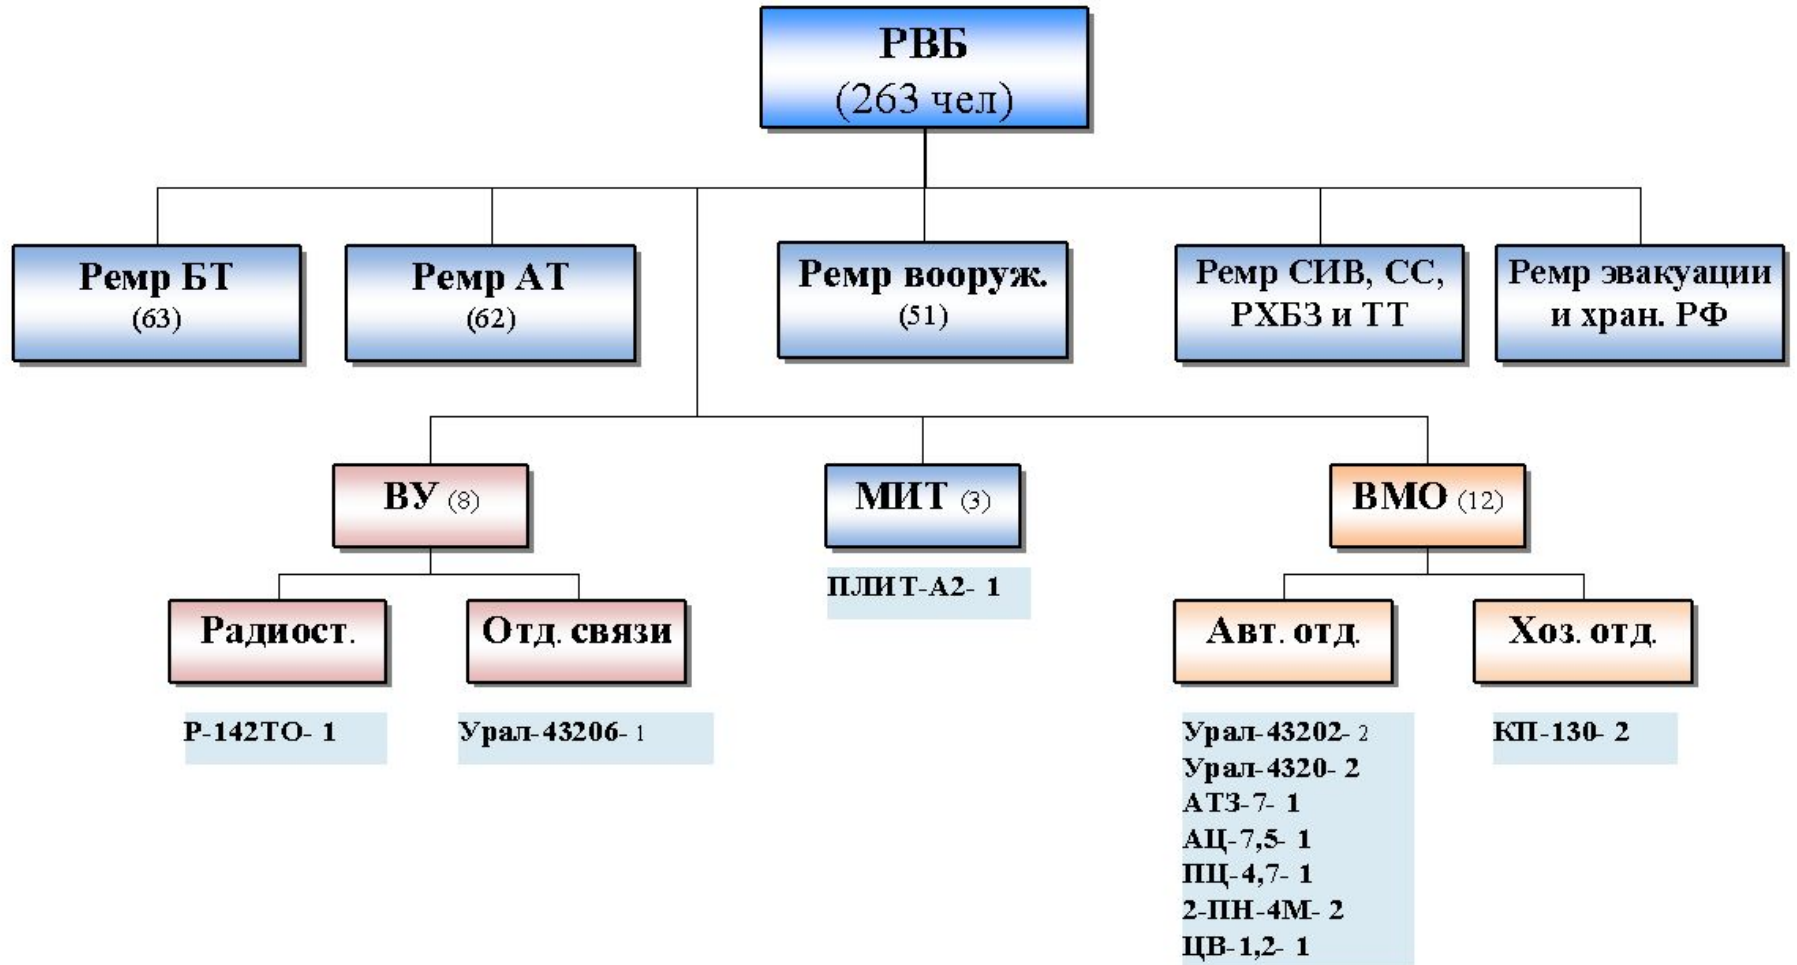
РВБ
(263 чел)

Ремр БТ
(63)

Ремр АТ
(62)

Ремр вооруж.
(51)

Ремр СИВ, СС, РХБЗ и ТТ

Ремр эвакуации и хран. РФ

ВУ (8)

МИТ (3)

ВМО (12)

Радиост.

Отд. связи

ПЛИТ-А2- 1

Авт. отд.

Хоз. отд.

Р-142ТО- 1

Урал-43206- 1

Урал-43202- 2
Урал-4320- 2
АТЗ-7- 1
АЦ-7,5- 1
ПЦ-4,7- 1
2-ПН-4М- 2
ЦВ-1,2- 1

КП-130- 2